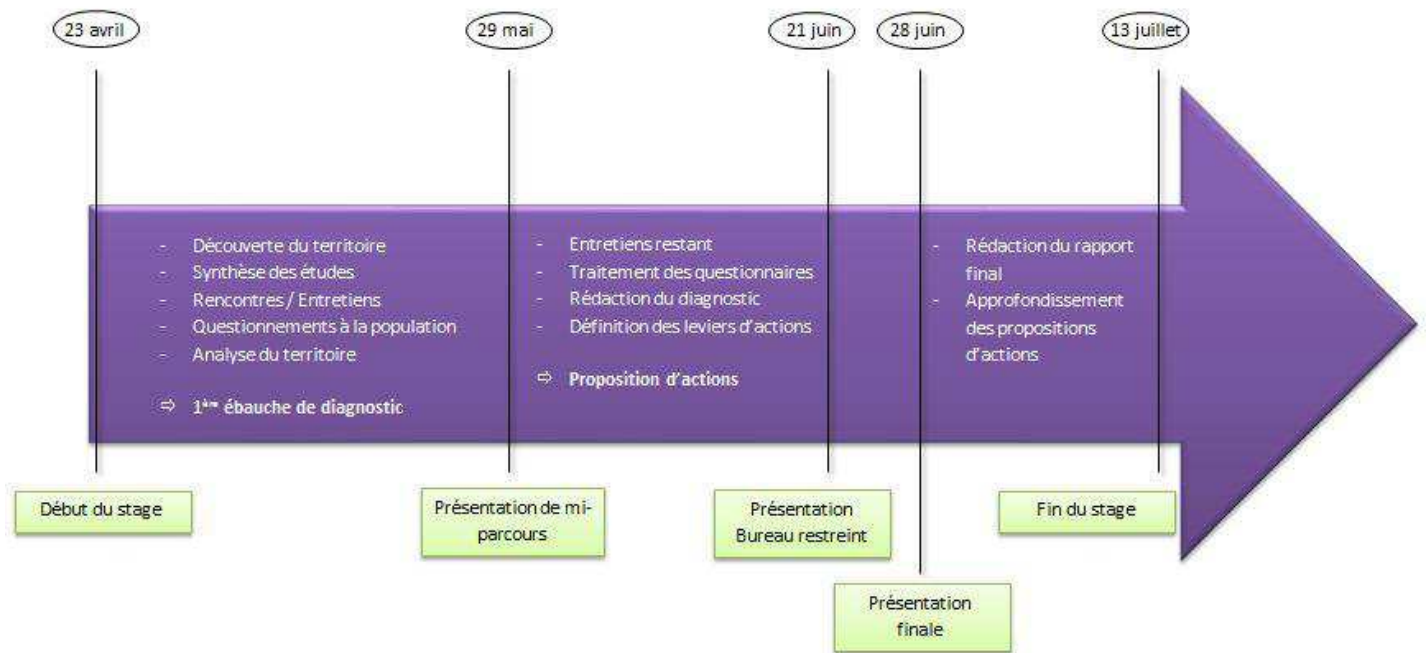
23 avril

29 mai

21 juin

28 juin

13 juillet

- Découverte du territoire
- Synthèse des études
- Rencontres / Entretiens
- Questionnements à la population
- Analyse du territoire

⇨ 1ère ébauche de diagnostic

- Entretiens restant
- Traitement des questionnaires
- Rédaction du diagnostic
- Définition des leviers d'actions

⇨ Proposition d'actions

- Rédaction du rapport final
- Approfondissement des propositions d'actions

Début du stage

Présentation de mi-parcours

Présentation Bureau restreint

Fin du stage

Présentation finale